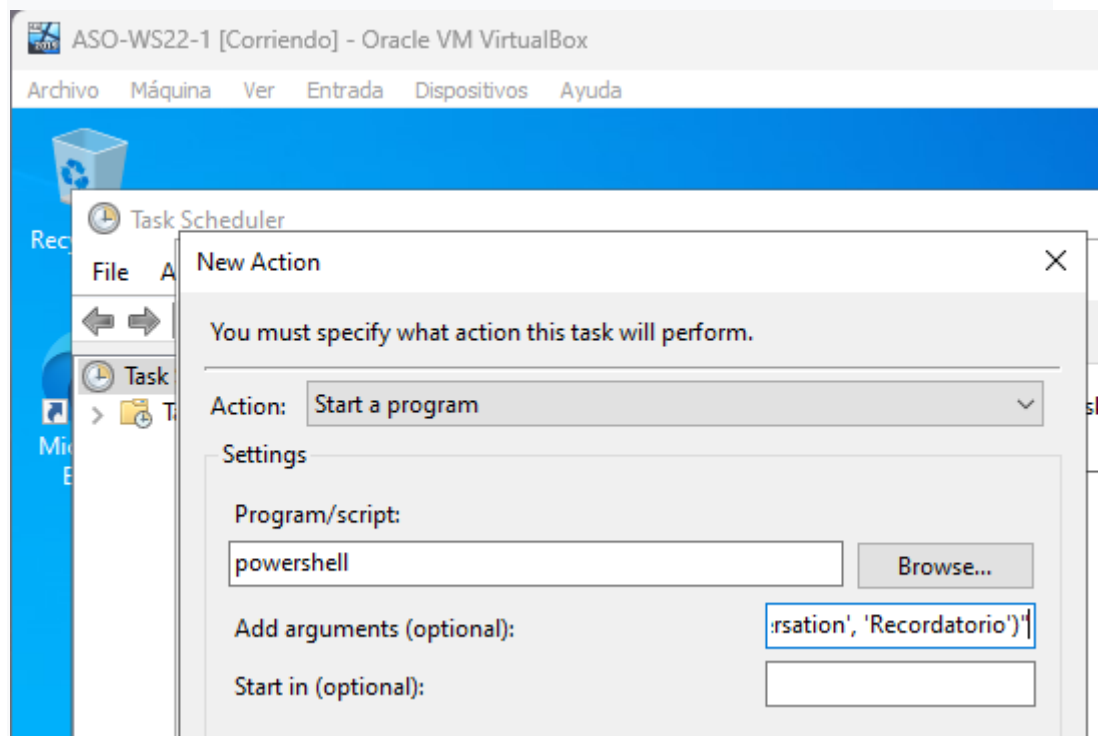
ASO-WS22-1 [Corriendo] - Oracle VM VirtualBox

Archivo Máquina Ver Entrada Dispositivos Ayuda

Recy

Task Scheduler

File A

Task

Ta

Mi

E

New Action

You must specify what action this task will perform.

Action: Start a program

Settings

Program/script:

powershell

Browse...

Add arguments (optional):

:rsation', 'Recordatorio')"

Start in (optional):